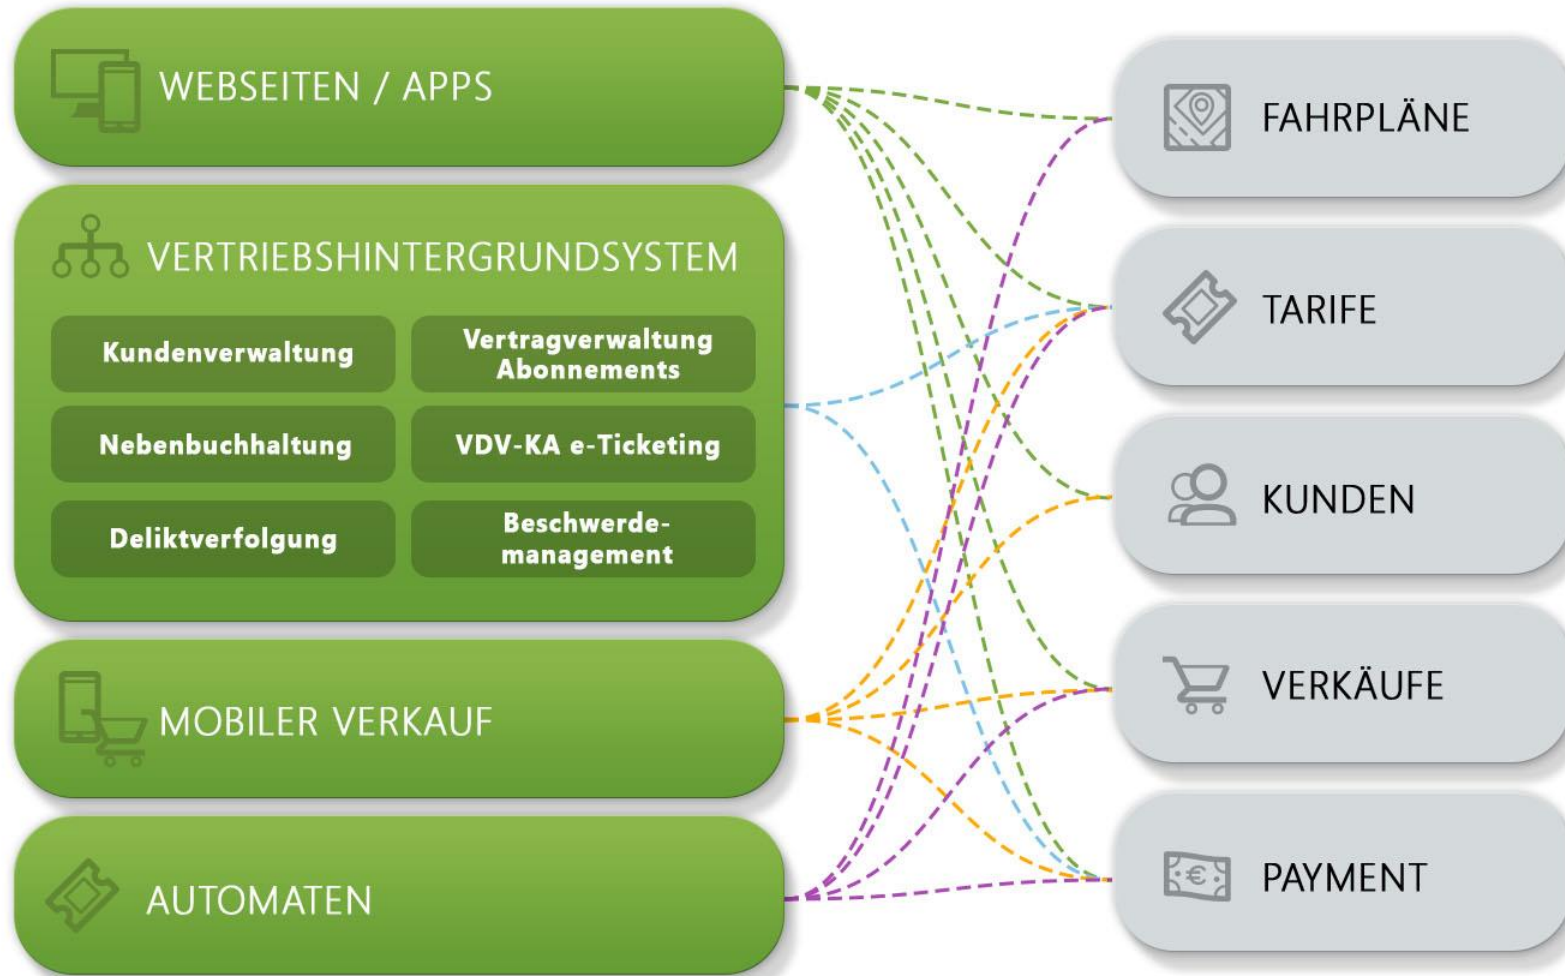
WEBSEITEN / APPS

VERTRIEBSHINTERGRUNDSYSTEM

Kundenverwaltung

Vertragverwaltung Abonnements

Nebenbuchhaltung

VDV-KA e-Ticketing

Deliktverfolgung

Beschwerdemanagement

MOBILER VERKAUF

AUTOMATEN

FAHRPLÄNE

TARIFE

KUNDEN

VERKÄUFE

PAYMENT